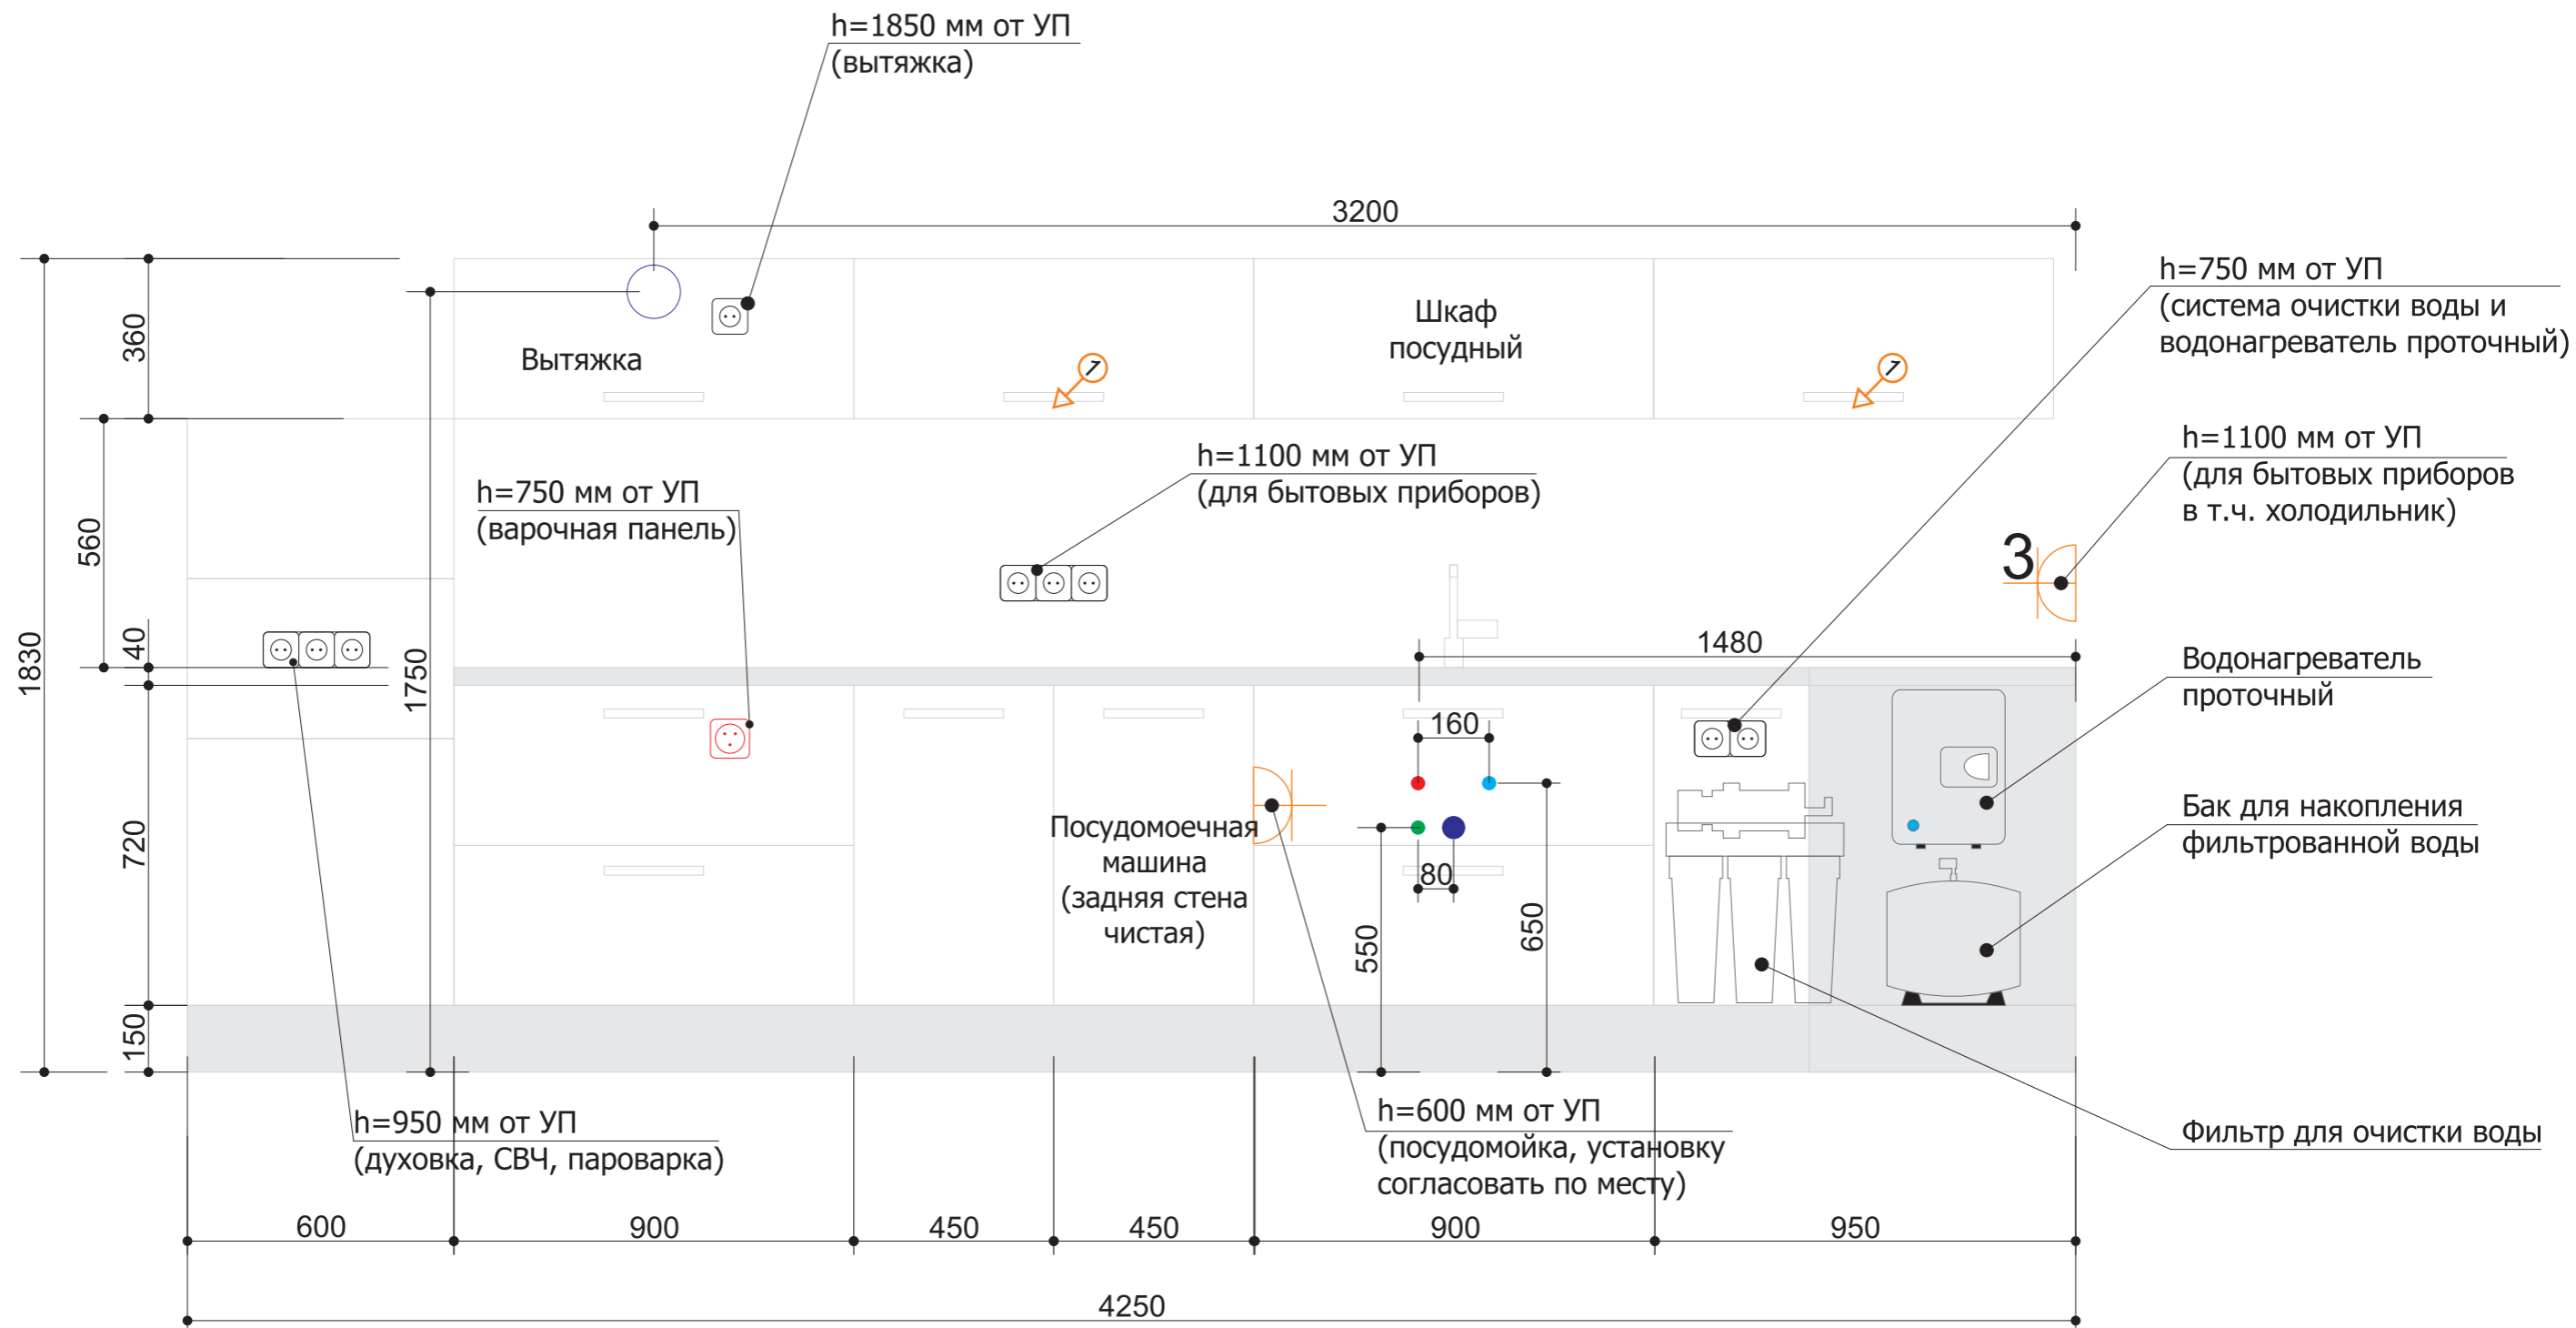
h=1850 мм от УП
(вытяжка)

3200

h=750 мм от УП
(система очистки воды и водонагреватель проточный)

360

Вытяжка

Шкаф посудный

h=1100 мм от УП
(для бытовых приборов в т.ч. холодильник)

560

h=1100 мм от УП
(для бытовых приборов)

h=750 мм от УП
(варочная панель)

3

1830

40

1750

1480

Водонагреватель проточный

160

720

Посудомоечная машина (задняя стена чистая)

Бак для накопления фильтрованной воды

80

550

650

150

h=950 мм от УП
(духовка, СВЧ, пароварка)

h=600 мм от УП
(посудомойка, установку согласовать по месту)

Фильтр для очистки воды

600

900

450

450

900

950

4250